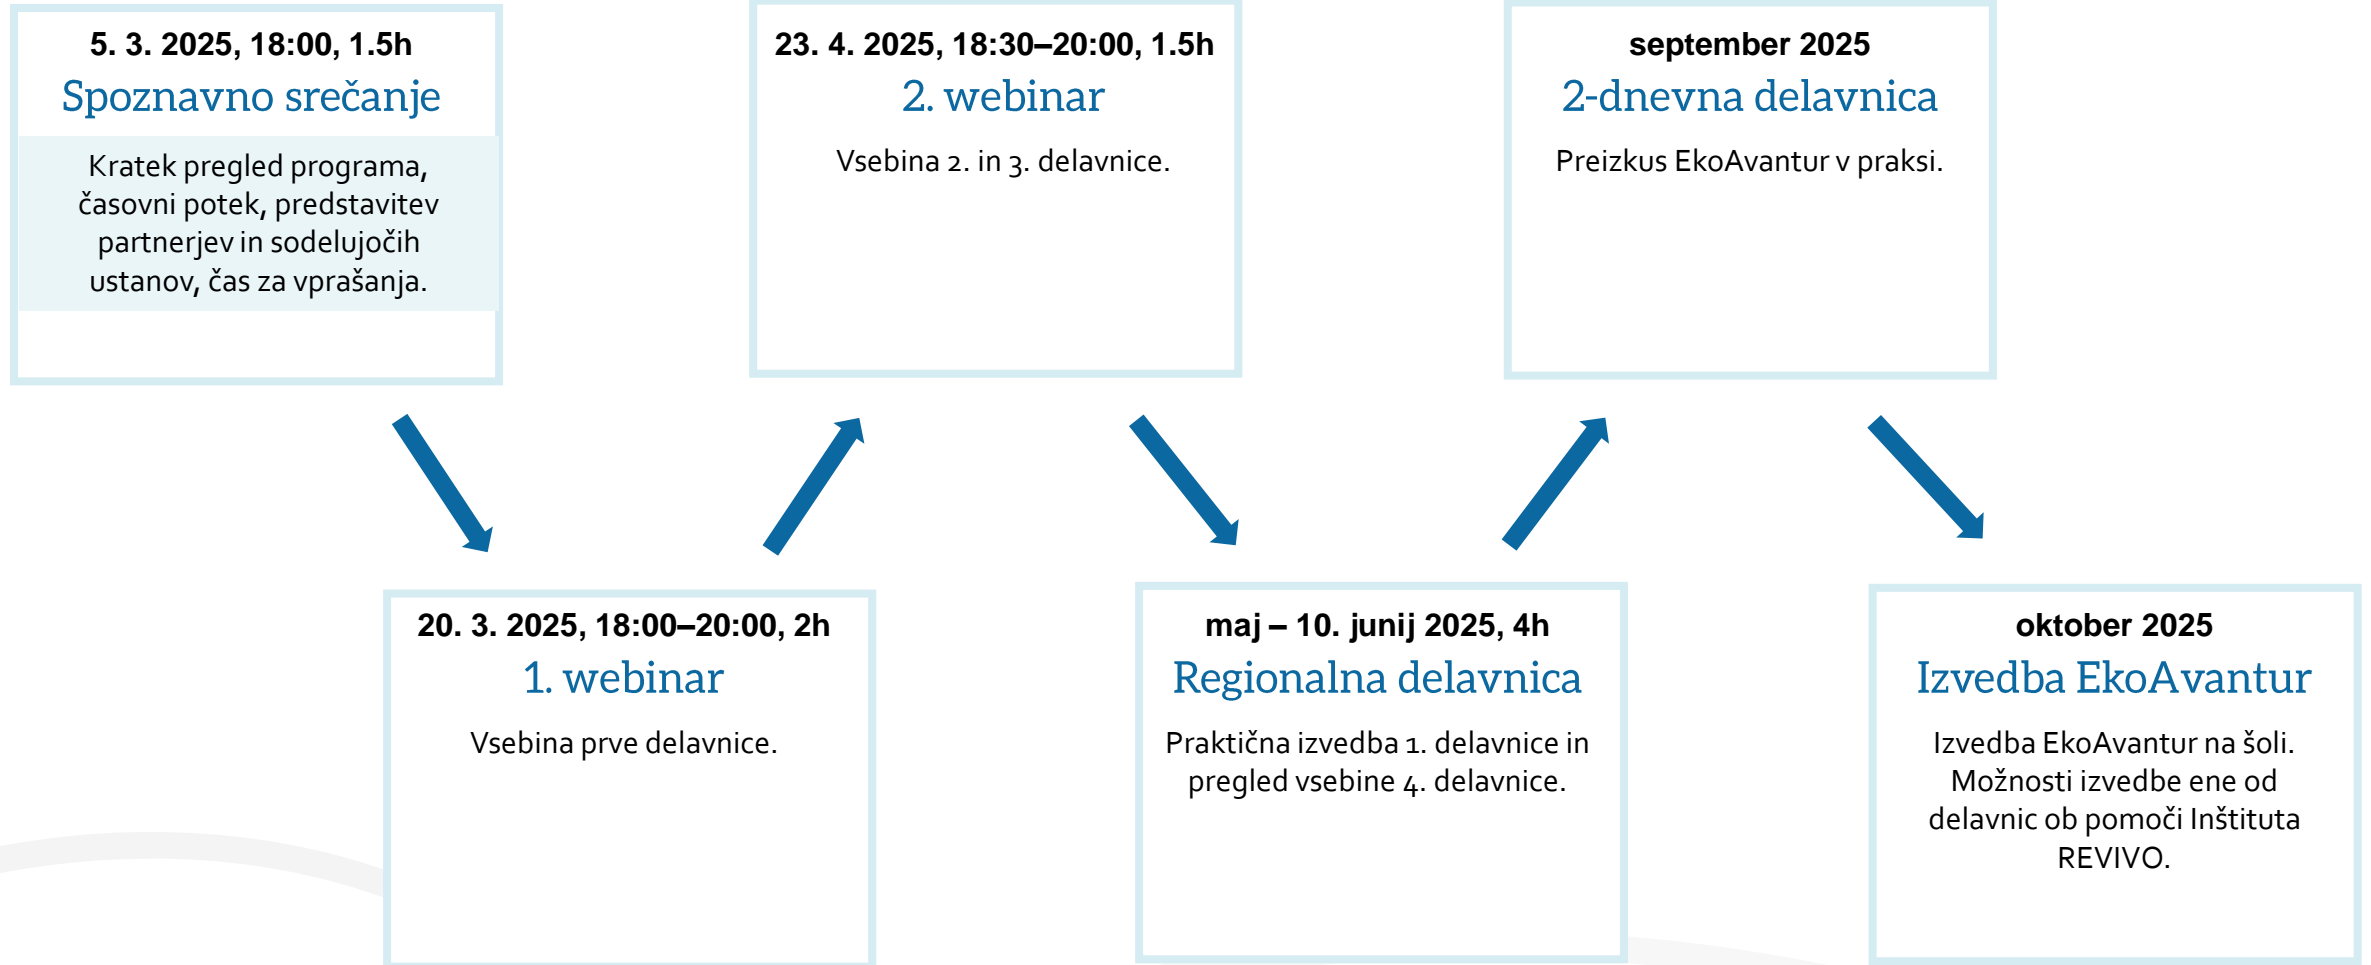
5. 3. 2025, 18:00, 1.5h
Spoznavno srečanje
Kratek pregled programa, časovni potek, predstavitev partnerjev in sodelujočih ustanov, čas za vprašanja.

20. 3. 2025, 18:00–20:00, 2h
1. webinar
Vsebina prve delavnice.

23. 4. 2025, 18:30–20:00, 1.5h
2. webinar
Vsebina 2. in 3. delavnice.

maj – 10. junij 2025, 4h
Regionalna delavnica
Praktična izvedba 1. delavnice in pregled vsebine 4. delavnice.

september 2025
2-dnevna delavnica
Preizkus EkoAvantur v praksi.

oktober 2025
Izvedba EkoAvantur
Izvedba EkoAvantur na šoli. Možnosti izvedbe ene od delavnic ob pomoči Inštituta REVIVO.